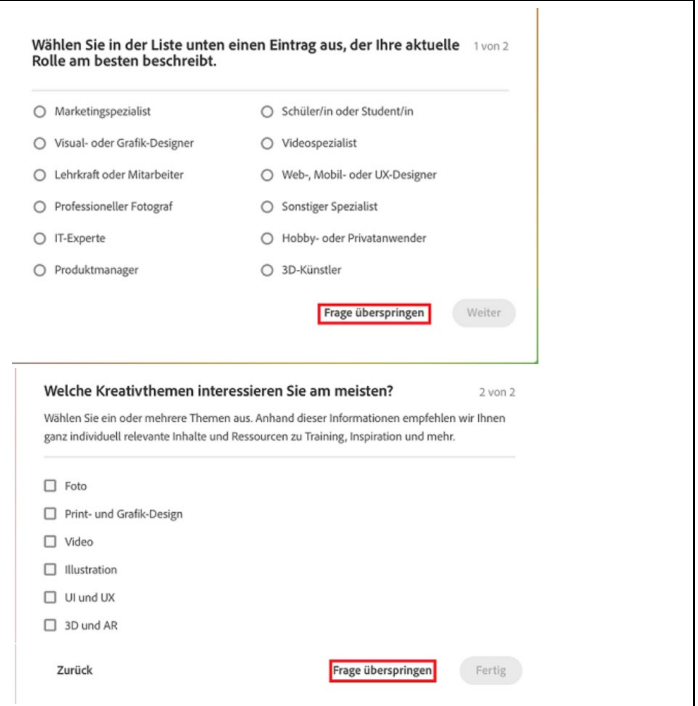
Wählen Sie in der Liste unten einen Eintrag aus, der Ihre aktuelle Rolle am besten beschreibt.

1 von 2

Marketingspezialist

Visual- oder Grafik-Designer

Lehrkraft oder Mitarbeiter

Professioneller Fotograf

IT-Experte

Produktmanager

Schüler/in oder Student/in

Videospezialist

Web-, Mobil- oder UX-Designer

Sonstiger Spezialist

Hobby- oder Privatanwender

3D-Künstler

Frage überspringen

Weiter

Welche Kreativthemen interessieren Sie am meisten?

2 von 2

Wählen Sie ein oder mehrere Themen aus. Anhand dieser Informationen empfehlen wir Ihnen ganz individuell relevante Inhalte und Ressourcen zu Training, Inspiration und mehr.

Foto

Print- und Grafik-Design

Video

Illustration

UI und UX

3D und AR

Zurück

Frage überspringen

Fertig